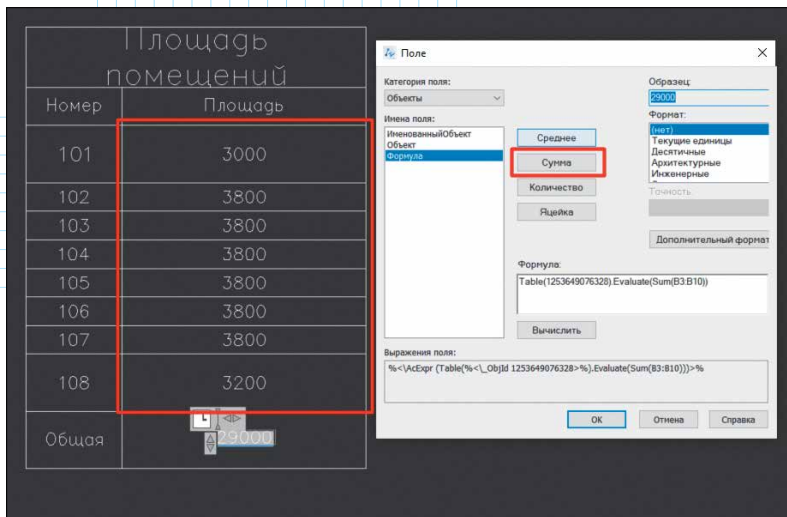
Площадь помещений

| Номер | Площадь |
|---|---|
| 101 | 3000 |
| 102 | 3800 |
| 103 | 3800 |
| 104 | 3800 |
| 105 | 3800 |
| 106 | 3800 |
| 107 | 3800 |
| 108 | 3200 |
| Общая | 29000 |

Поле

Категория поля:
Объекты

Имена поля:
ИменованныйОбъект
Объект
Формула

Среднее
Сумма
Количество
Ячейка

Образец:
29000

Формат:
(нет)
Текущие единицы
Десятичные
Архитектурные
Инженерные

Точность

Дополнительный формат

Формула:
Table(1253649076328).Evaluate(Sum(B3:B10))

Вычислить

Выражения поля:
%<\AcExpr (Table(%<\_ObjId 1253649076328>%).Evaluate(Sum(B3:B10)))>%

OK
Отмена
Справка